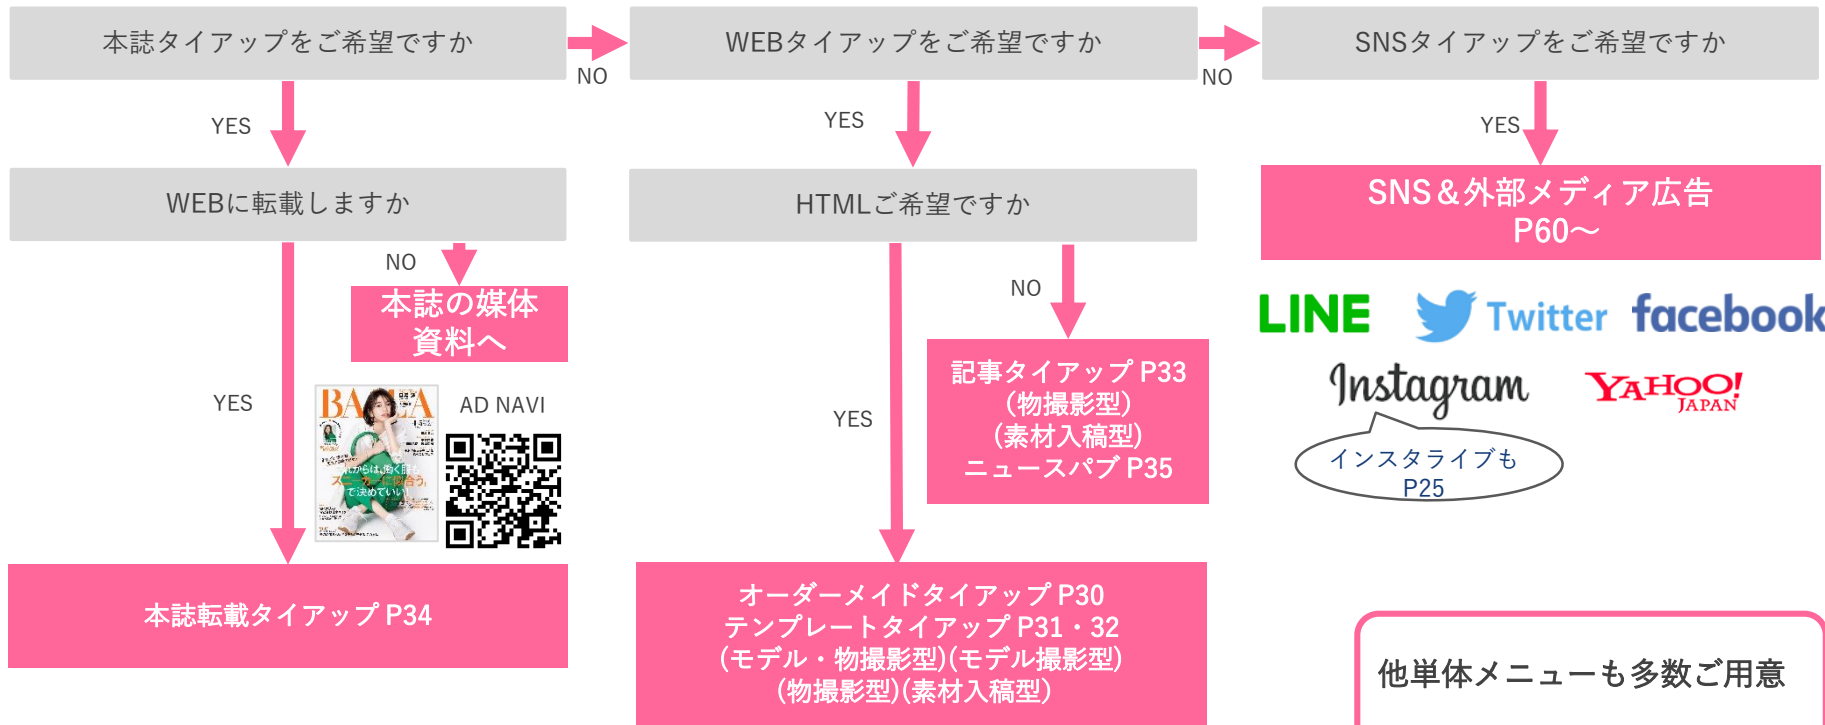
本誌タイアップをご希望ですか

NO

WEBタイアップをご希望ですか

NO

SNSタイアップをご希望ですか

YES

WEBに転載しますか

NO

本誌の媒体資料へ

YES

BAILA

AD NAVI

本誌転載タイアップ P34

YES

HTMLご希望ですか

NO

記事タイアップ P33
(物撮影型)
(素材入稿型)
ニュースパブ P35

YES

オーダーメイドタイアップ P30
テンプレートタイアップ P31・32
(モデル・物撮影型)(モデル撮影型)
(物撮影型)(素材入稿型)

YES

SNS＆外部メディア広告
P60～

LINE

Twitter

facebook

Instagram

YAHOO! JAPAN

インスタライブも
P25

他単体メニューも多数ご用意